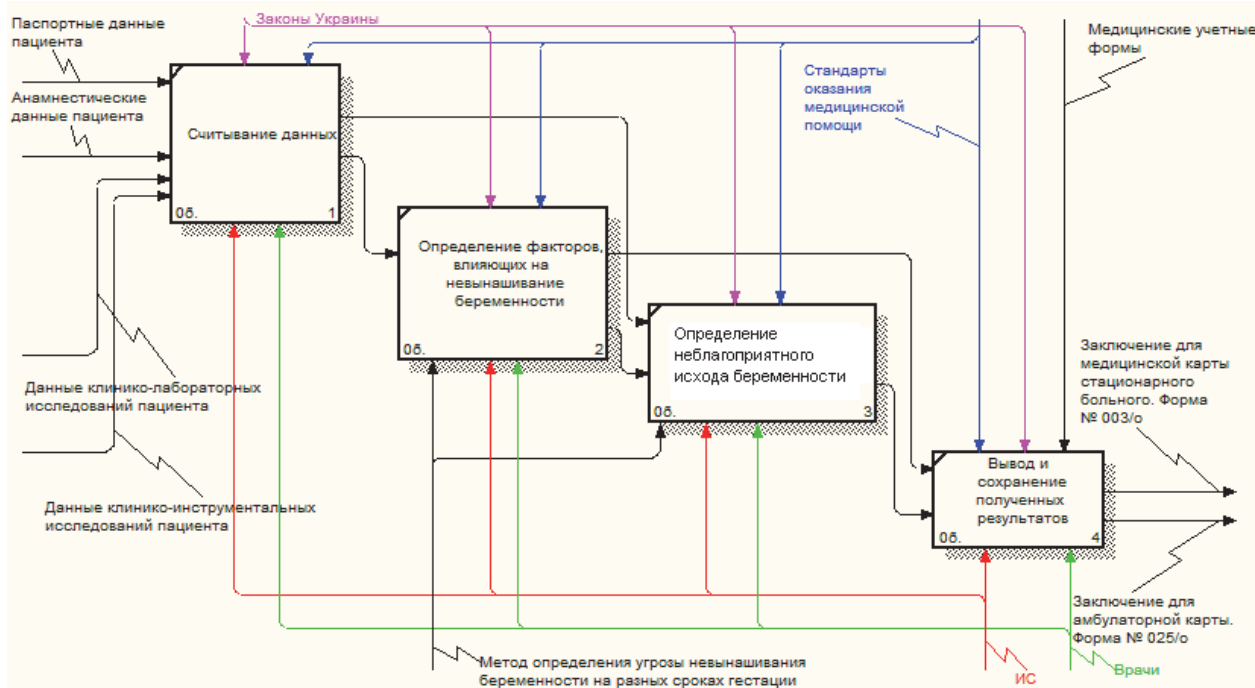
Паспортные данные пациента

Законы Украины

Медицинские учетные формы

Анамнестические данные пациента

Считывание данных

0б.
1

Стандарты оказания медицинской помощи

Определение факторов, влияющих на невынашивание беременности

0б.
2

Определение неблагоприятного исхода беременности

0б.
3

Заключение для медицинской карты стационарного больного. Форма № 003/о

Данные клинико-лабораторных исследований пациента

Данные клинико-инструментальных исследований пациента

Вывод и сохранение полученных результатов

0б.
4

Заключение для амбулаторной карты. Форма № 025/о

Метод определения угрозы невынашивания беременности на разных сроках гестации

ИС

Врачи